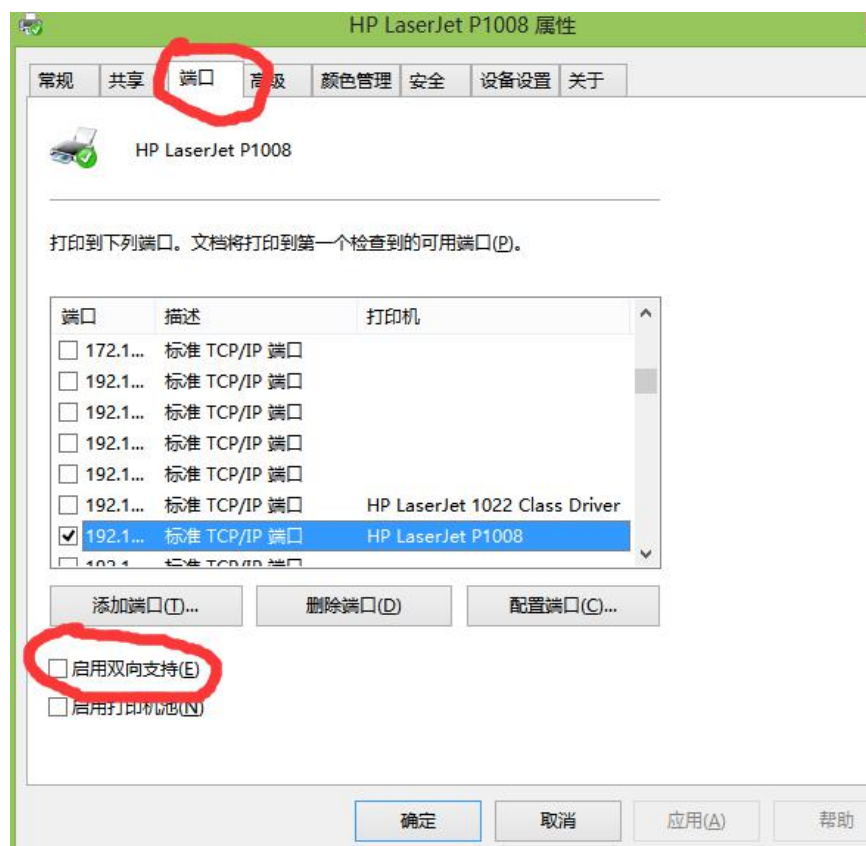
HP LaserJet P1008 属性

常规 | 共享 | 端口 | 高级 | 颜色管理 | 安全 | 设备设置 | 关于

HP LaserJet P1008

打印到下列端口。文档将打印到第一个检查到的可用端口(P)。

| 端口 | 描述 | 打印机 |
|---|---|---|
| ☐ 172.1... | 标准 TCP/IP 端口 | |
| ☐ 192.1... | 标准 TCP/IP 端口 | |
| ☐ 192.1... | 标准 TCP/IP 端口 | |
| ☐ 192.1... | 标准 TCP/IP 端口 | |
| ☐ 192.1... | 标准 TCP/IP 端口 | |
| ☐ 192.1... | 标准 TCP/IP 端口 | HP LaserJet 1022 Class Driver |
| ☑ 192.1... | 标准 TCP/IP 端口 | HP LaserJet P1008 |
| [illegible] | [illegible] | |

添加端口(T)... 删除端口(D) 配置端口(C)...

☐ 启用双向支持(E)

☐ 启用打印机池(N)

确定 取消 应用(A) 帮助